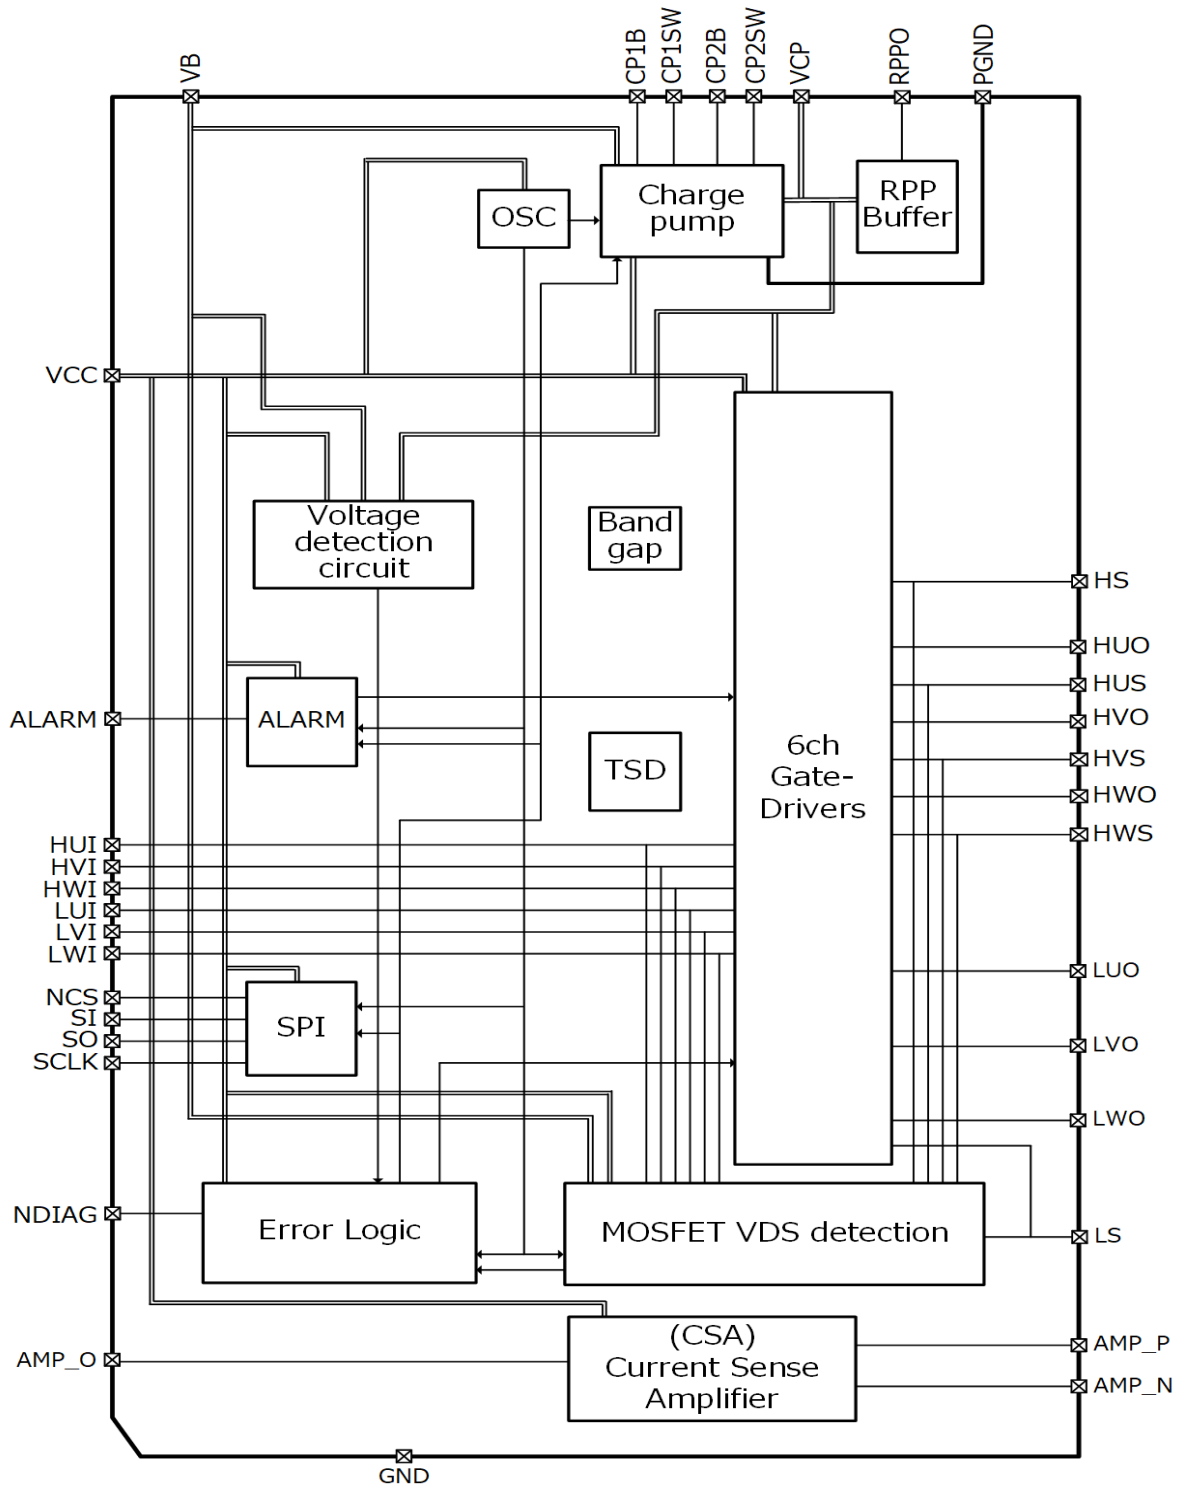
VB
CP1B
CP1SW
CP2B
CP2SW
VCP
RPPO
PGND

OSC
Charge pump
RPP Buffer

VCC

Voltage detection circuit

Band gap

ALARM
ALARM

TSD

6ch Gate-Drivers

HS
HUO
HUS
HVO
HVS
HWO
HWS

HUI
HVI
HWI
LUI
LVI
LWI

NCS
SI
SO
SCLK
SPI

LUO
LVO
LWO

NDIAG
Error Logic
MOSFET VDS detection
LS

AMP_O
(CSA) Current Sense Amplifier
AMP_P
AMP_N

GND